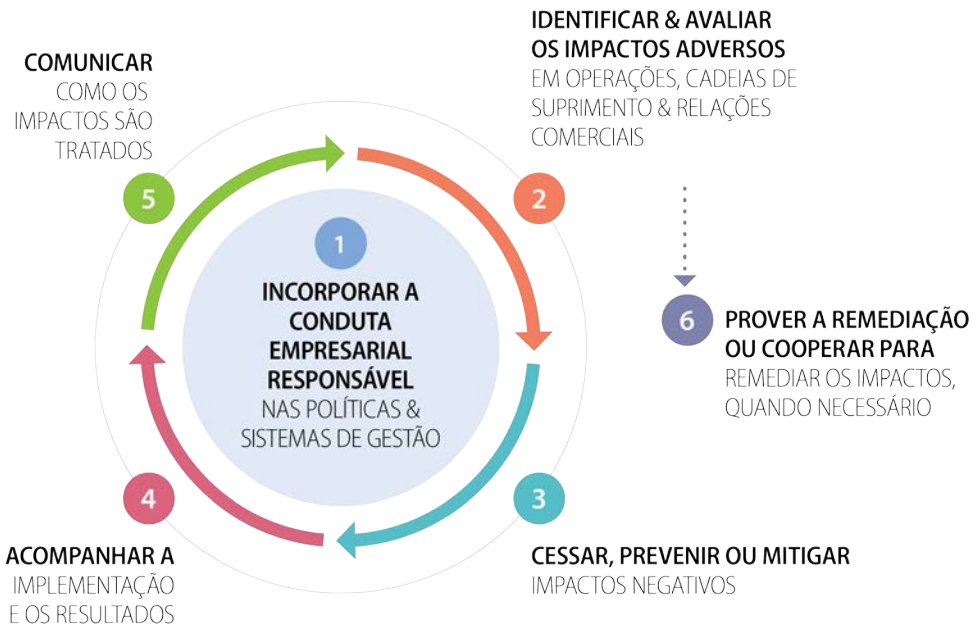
COMUNICAR
COMO OS IMPACTOS SÃO TRATADOS

5

IDENTIFICAR & AVALIAR OS IMPACTOS ADVERSOS
EM OPERAÇÕES, CADEIAS DE SUPRIMENTO & RELAÇÕES COMERCIAIS

2

1

INCORPORAR A CONDUTA EMPRESARIAL RESPONSÁVEL
NAS POLÍTICAS & SISTEMAS DE GESTÃO

6

PROVER A REMEDIAÇÃO OU COOPERAR PARA
REMEDIAR OS IMPACTOS, QUANDO NECESSÁRIO

4

3

ACOMPANHAR A
IMPLEMENTAÇÃO E OS RESULTADOS

CESSAR, PREVENIR OU MITIGAR
IMPACTOS NEGATIVOS